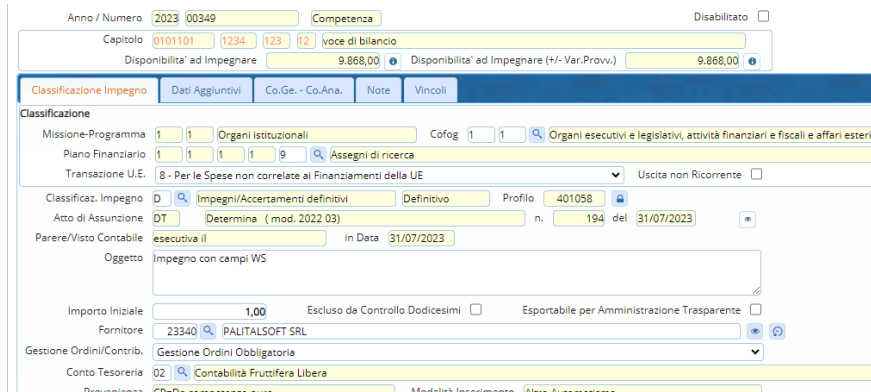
Anno / Numero 2023 00349 Competenza Disabilitato

Capitolo 0101101 1234 123 12 voce di bilancio

Disponibilita' ad Impegnare 9.868,00 Disponibilita' ad Impegnare (+/- Var.Provv.) 9.868,00

Classificazione Impegno | Dati Aggiuntivi | Co.Ge. - Co.Ana. | Note | Vincoli

Classificazione

Missione-Programma 1 1 Organi istituzionali Cofog 1 1 Organi esecutivi e legislativi, attività finanziari e fiscali e affari esteri

Piano Finanziario 1 1 1 1 9 Assegni di ricerca

Transazione U.E. 8 - Per le Spese non correlate ai Finanziamenti della UE Uscita non Ricorrente

Classificaz. Impegno D Impegni/Accertamenti definitivi Definitivo Profilo 401058

Atto di Assunzione DT Determina ( mod. 2022 03) n. 194 del 31/07/2023

Parere/Visto Contabile esecutiva il in Data 31/07/2023

Oggetto Impegno con campi WS

Importo Iniziale 1,00 Escluso da Controllo Dodicesimi Esportabile per Amministrazione Trasparente

Fornitore 23340 PALITALSOFT SRL

Gestione Ordini/Contrib. Gestione Ordini Obbligatoria

Conto Tesoreria 02 Contabilità Fruttifera Libera

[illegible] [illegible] Modalità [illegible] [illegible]